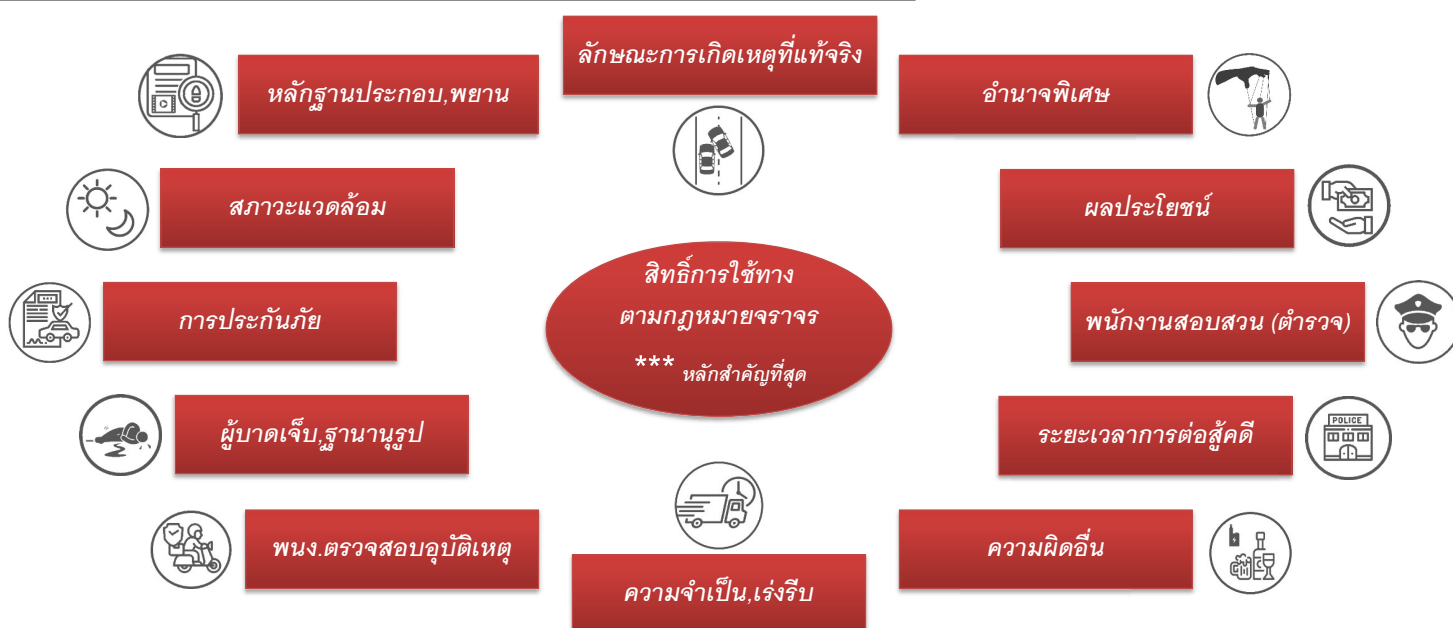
ลักษณะการเกิดเหตุที่แท้จริง

หลักฐานประกอบ,พยาน

อำนาจพิเศษ

สภาวะแวดล้อม

ผลประโยชน์

สิทธิ์การใช้ทาง ตามกฎหมายจราจร *** หลักสำคัญที่สุด

การประกันภัย

พนักงานสอบสวน (ตำรวจ)

ผู้บาดเจ็บ,ฐานานุรูป

ระยะเวลาการต่อสู้คดี

POLICE

พนง.ตรวจสอบอุบัติเหตุ

ความผิดอื่น

ความจำเป็น,เร่งรีบ